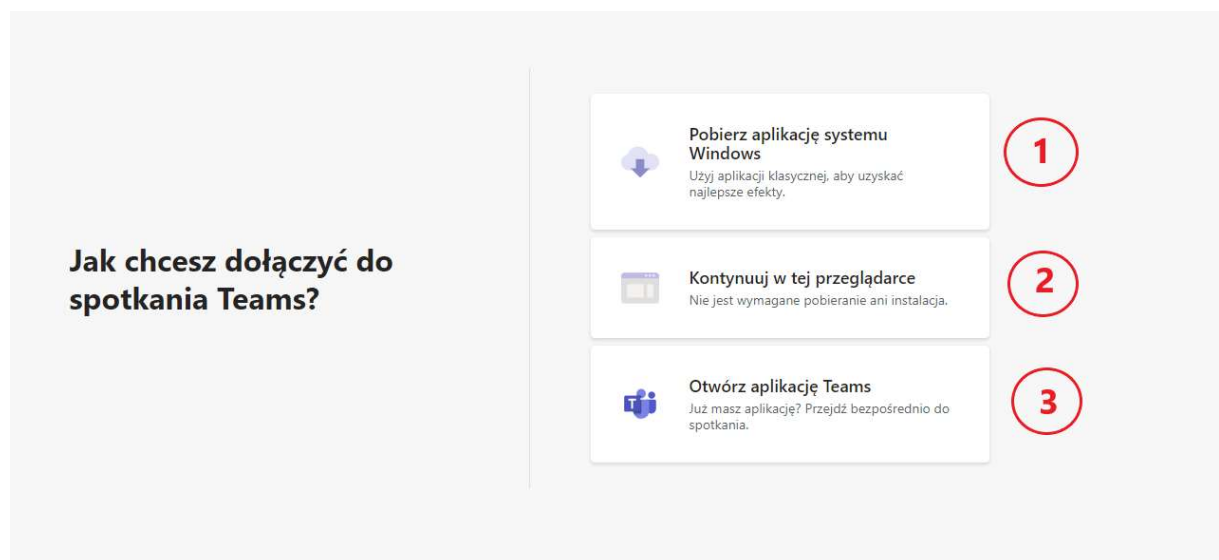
Jak chcesz dołączyć do spotkania Teams?

Pobierz aplikację systemu Windows
Użyj aplikacji klasycznej, aby uzyskać najlepsze efekty.

1

Kontynuuj w tej przeglądarce
Nie jest wymagane pobieranie ani instalacja.

2

Otwórz aplikację Teams
Już masz aplikację? Przejdź bezpośrednio do spotkania.

3